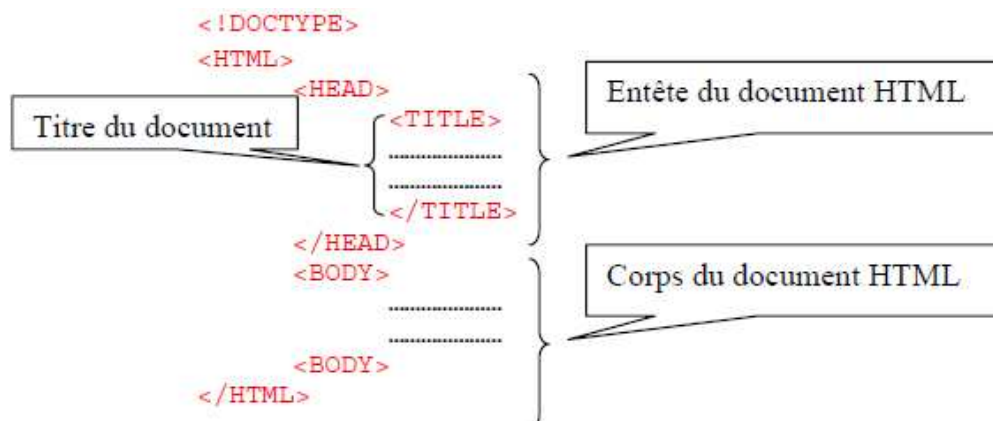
<!DOCTYPE>
<HTML>
<HEAD>
Entête du document HTML
Titre du document
<TITLE>
..................
..................
</TITLE>
</HEAD>
<BODY>
Corps du document HTML
..................
..................
<BODY>
</HTML>